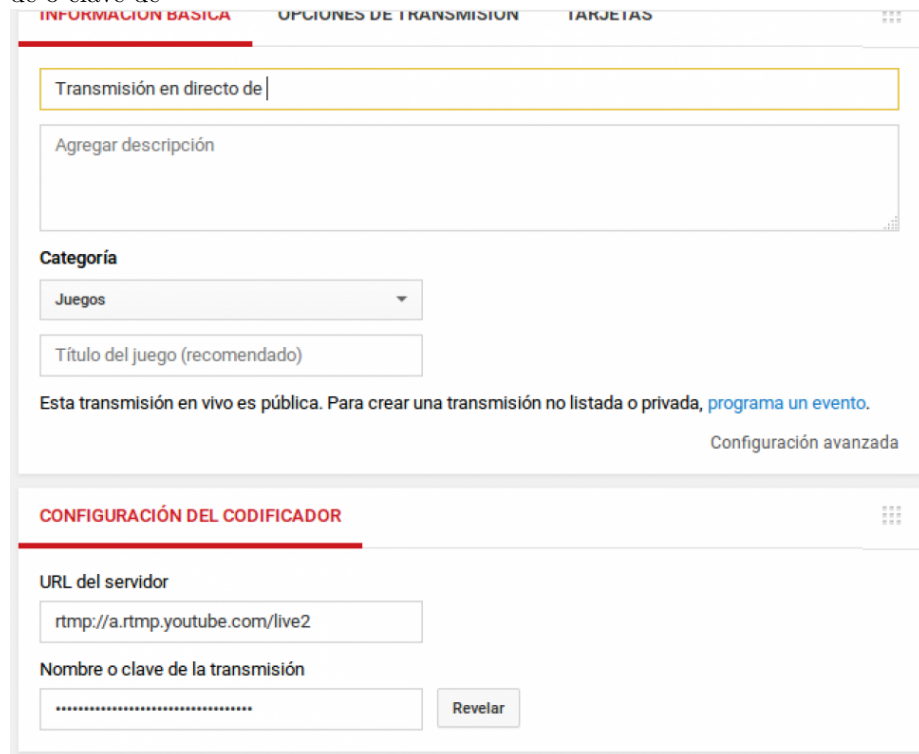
INFORMACIÓN BÁSICA OPCIONES DE TRANSMISIÓN TARJETAS

Transmisión en directo de

Agregar descripción

Categoría

Juegos

Título del juego (recomendado)

Esta transmisión en vivo es pública. Para crear una transmisión no listada o privada, programa un evento.

Configuración avanzada

CONFIGURACIÓN DEL CODIFICADOR

URL del servidor

rtmp://a.rtmp.youtube.com/live2

Nombre o clave de la transmisión

••••••••••••••••••••••••••••••••••

Revelar